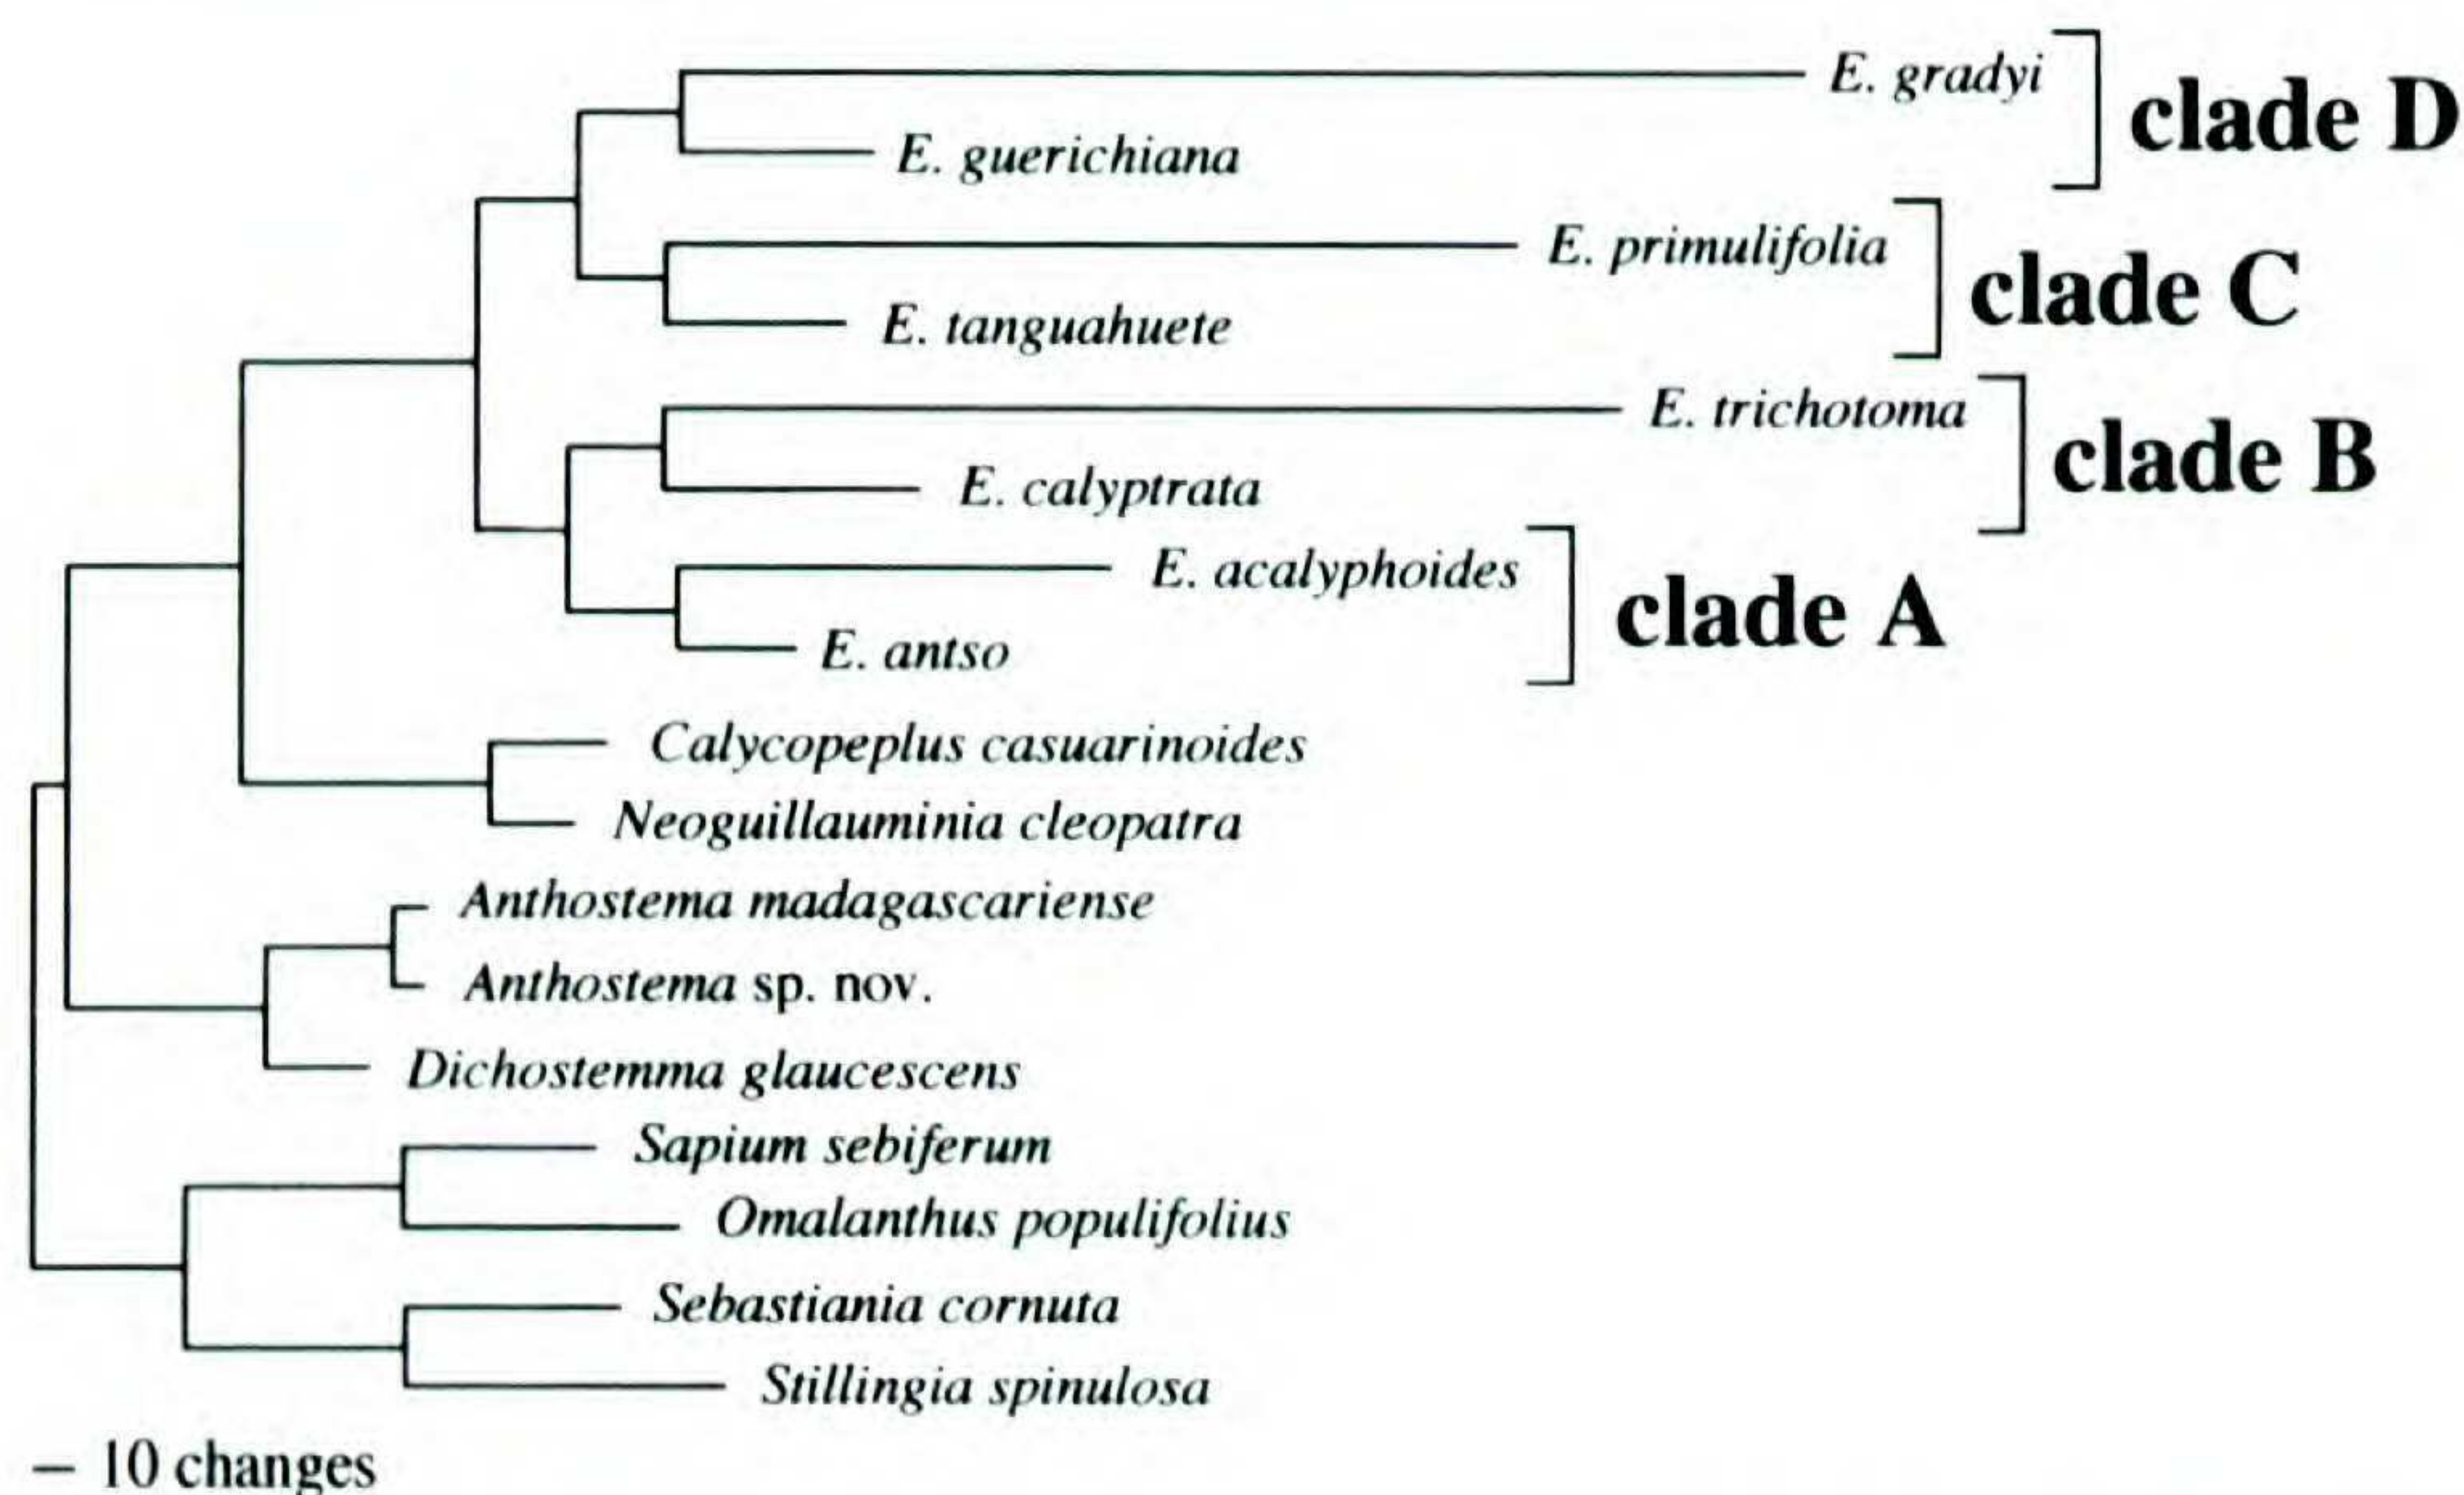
E. gradyi
E. guerichiana
clade D
E. primulifolia
E. tanguahuete
clade C
E. trichotoma
E. calyptrata
clade B
E. acalyphoides
E. antso
clade A
Calycopeplus casuarinoides
Neoguillauminia cleopatra
Anthostema madagascariense
Anthostema sp. nov.
Dichostemma glaucescens
Sapium sebiferum
Omalanthus populifolius
Sebastiania cornuta
Stillingia spinulosa
10 changes